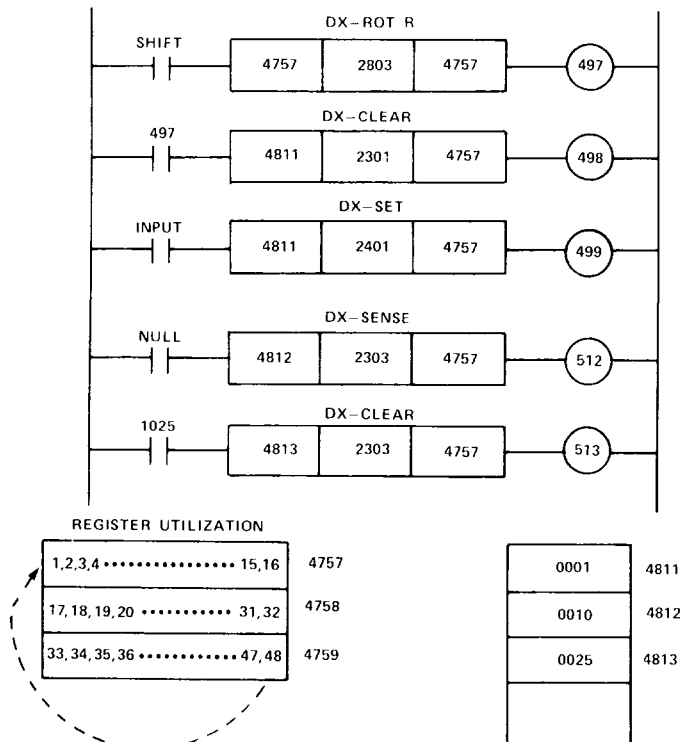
DX–ROT R

SHIFT

4757 | 2803 | 4757

497

DX–CLEAR

497

4811 | 2301 | 4757

498

DX–SET

INPUT

4811 | 2401 | 4757

499

DX–SENSE

NULL

4812 | 2303 | 4757

512

DX–CLEAR

1025

4813 | 2303 | 4757

513

REGISTER UTILIZATION

| | |
|---|---|
| 1,2,3,4 ················ 15,16 | 4757 |
| 17, 18, 19, 20 ············ 31, 32 | 4758 |
| 33, 34, 35, 36 ············ 47, 48 | 4759 |

| | |
|---|---|
| 0001 | 4811 |
| 0010 | 4812 |
| 0025 | 4813 |
| | |